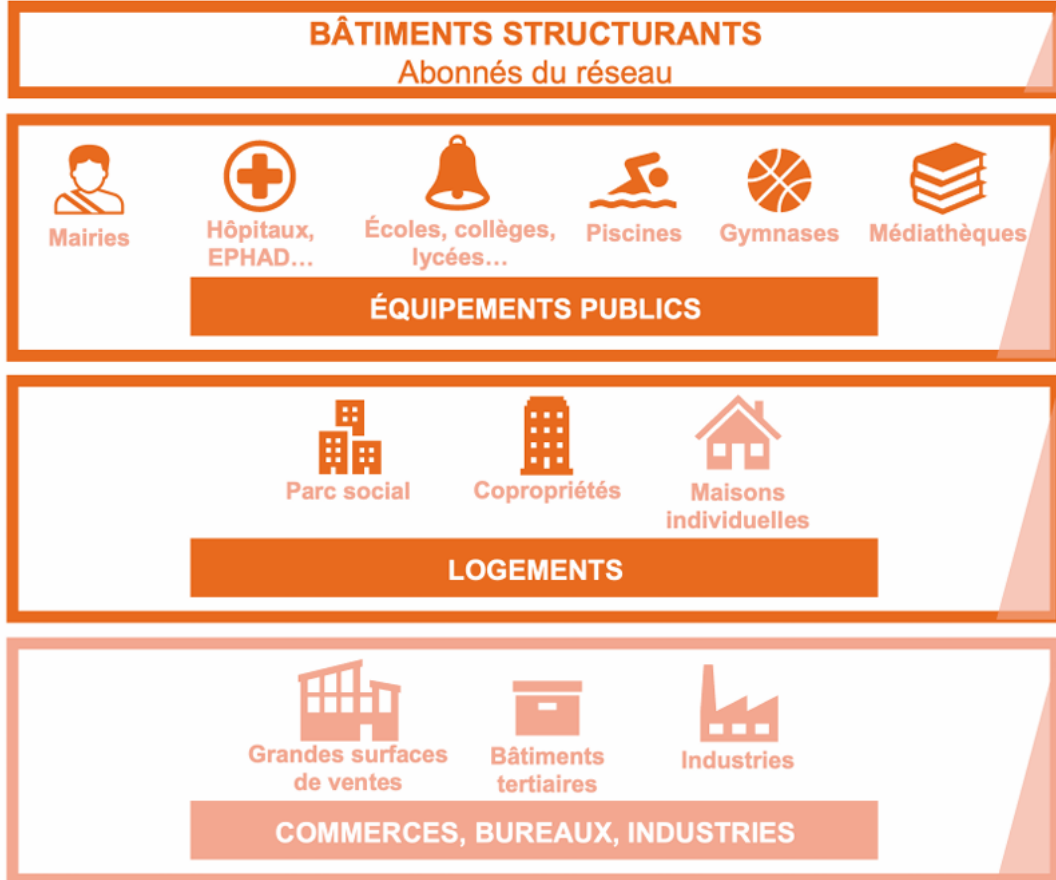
BÂTIMENTS STRUCTURANTS
Abonnés du réseau

Mairies

Hôpitaux, EPHAD…

Écoles, collèges, lycées…

Piscines

Gymnases

Médiathèques

ÉQUIPEMENTS PUBLICS

Parc social

Copropriétés

Maisons individuelles

LOGEMENTS

Grandes surfaces de ventes

Bâtiments tertiaires

Industries

COMMERCES, BUREAUX, INDUSTRIES